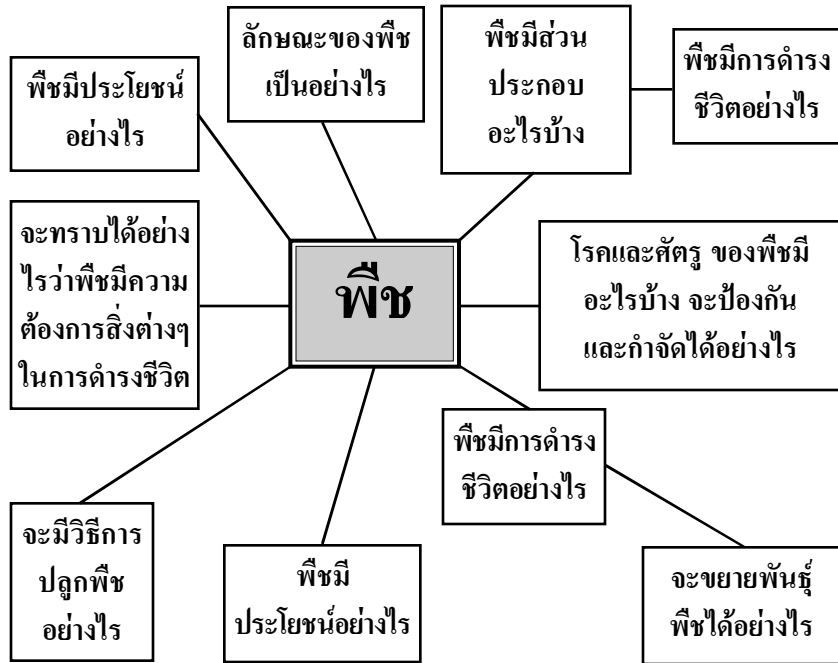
ลักษณะของพืช เป็นอย่างไร

พืชมีส่วน ประกอบ อะไรบ้าง

พืชมีการดำรง ชีวิตอย่างไร

พืชมีประโยชน์ อย่างไร

จะทราบได้อย่าง ไรว่าพืชมีความ ต้องการสิ่งต่างๆ ในการดำรงชีวิต

พืช

โรคและศัตรู ของพืชมี อะไรบ้าง จะป้องกัน และกำจัดได้อย่างไร

พืชมีการดำรง ชีวิตอย่างไร

จะมีวิธีการ ปลูกพืช อย่างไร

พืชมี ประโยชน์อย่างไร

จะขยายพันธุ์ พืชได้อย่างไร